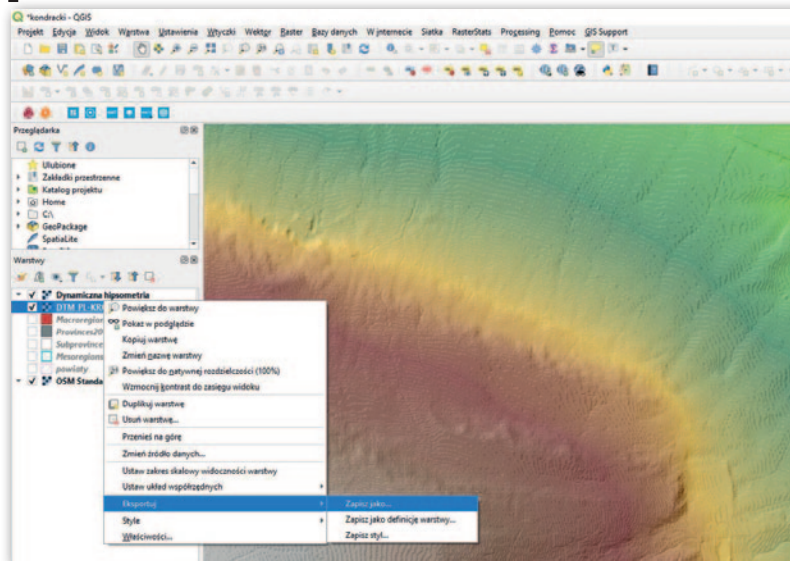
*kondracki - QGIS

Projekt Edycja Widok Warstwa Ustawienia Wtyczki Wektor Raster Bazy danych W internecie Siatka RasterStats Processing Pomoc GIS Support

Przeglądarka

Ulubione
Zakładki przestrzenne
Katalog projektu
Home
C:\
GeoPackage
SpatiaLite

Warstwy

Dynamiczna hipsometria
DTM PL-KR
Macroregion
Provinces20
Subprovince
Mesoregion
powiaty
OSM Standa

Powiększ do warstwy
Pokaż w podglądzie
Kopiuj warstwę
Zmień nazwę warstwy
Powiększ do natywnej rozdzielczości (100%)
Wzmocnij kontrast do zasięgu widoku
Duplikuj warstwę
Usuń warstwę...
Przenieś na górę
Zmień źródło danych...
Ustaw zakres skalowy widoczności warstwy
Ustaw układ współrzędnych
Eksportuj
Style
Właściwości...

Zapisz jako...
Zapisz jako definicję warstwy...
Zapisz styl...